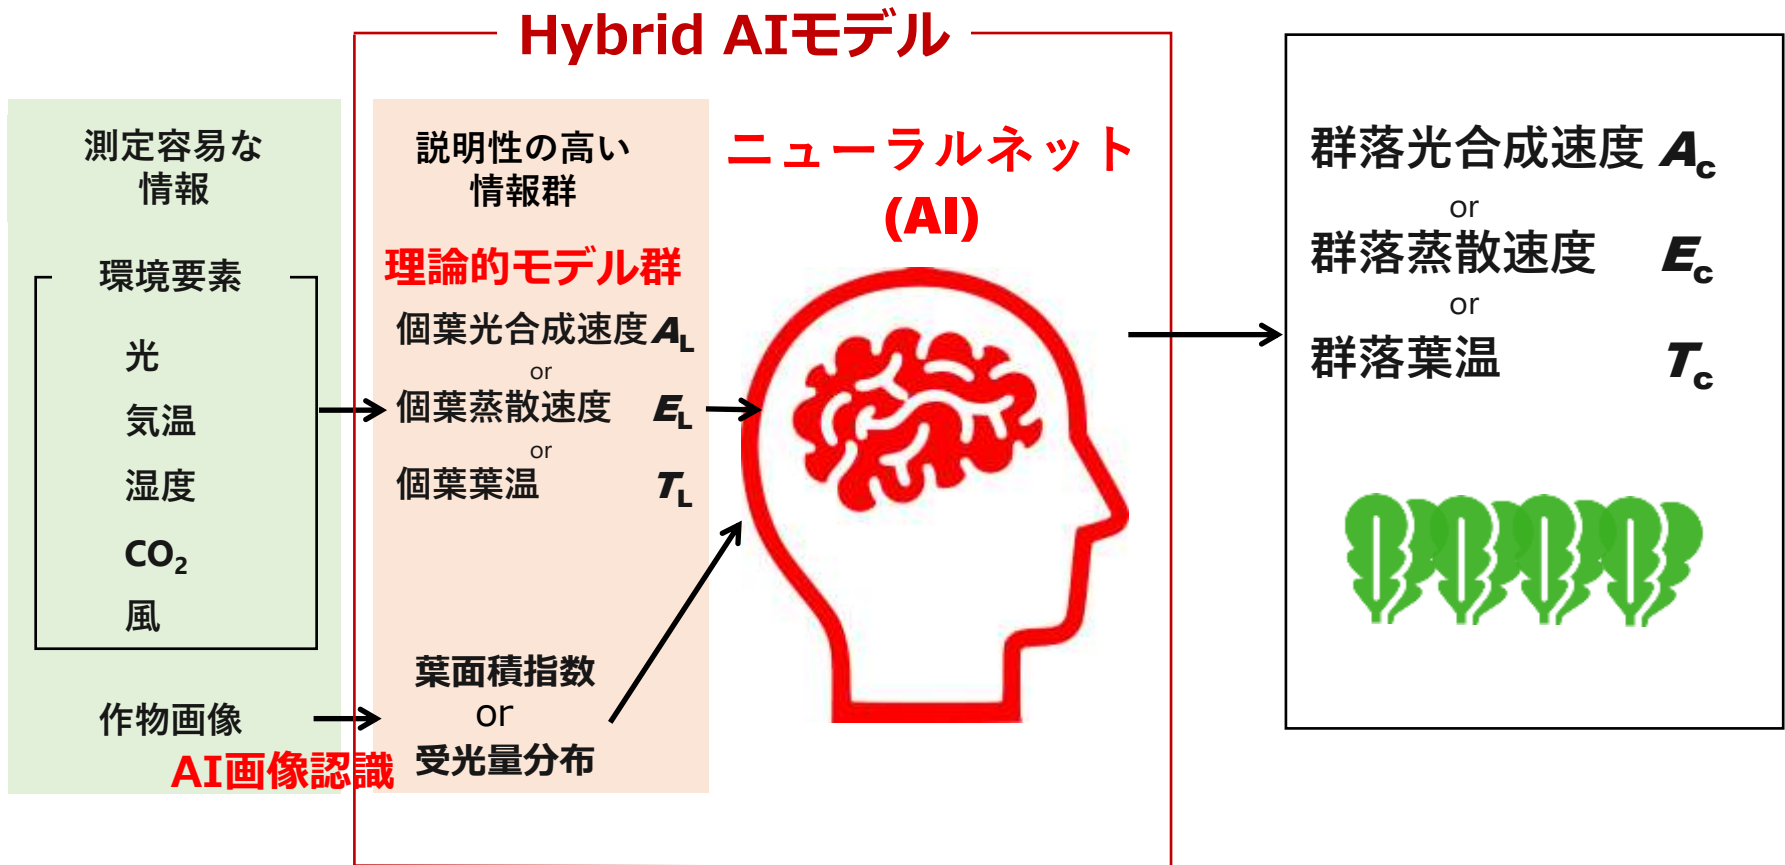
Hybrid AIモデル

測定容易な情報

環境要素

光

気温

湿度

$CO_2$

風

作物画像

AI画像認識

説明性の高い情報群

理論的モデル群

個葉光合成速度 $A_L$

or

個葉蒸散速度 $E_L$

or

個葉葉温 $T_L$

葉面積指数

or

受光量分布

ニューラルネット

(AI)

群落光合成速度 $A_c$

or

群落蒸散速度 $E_c$

or

群落葉温 $T_c$